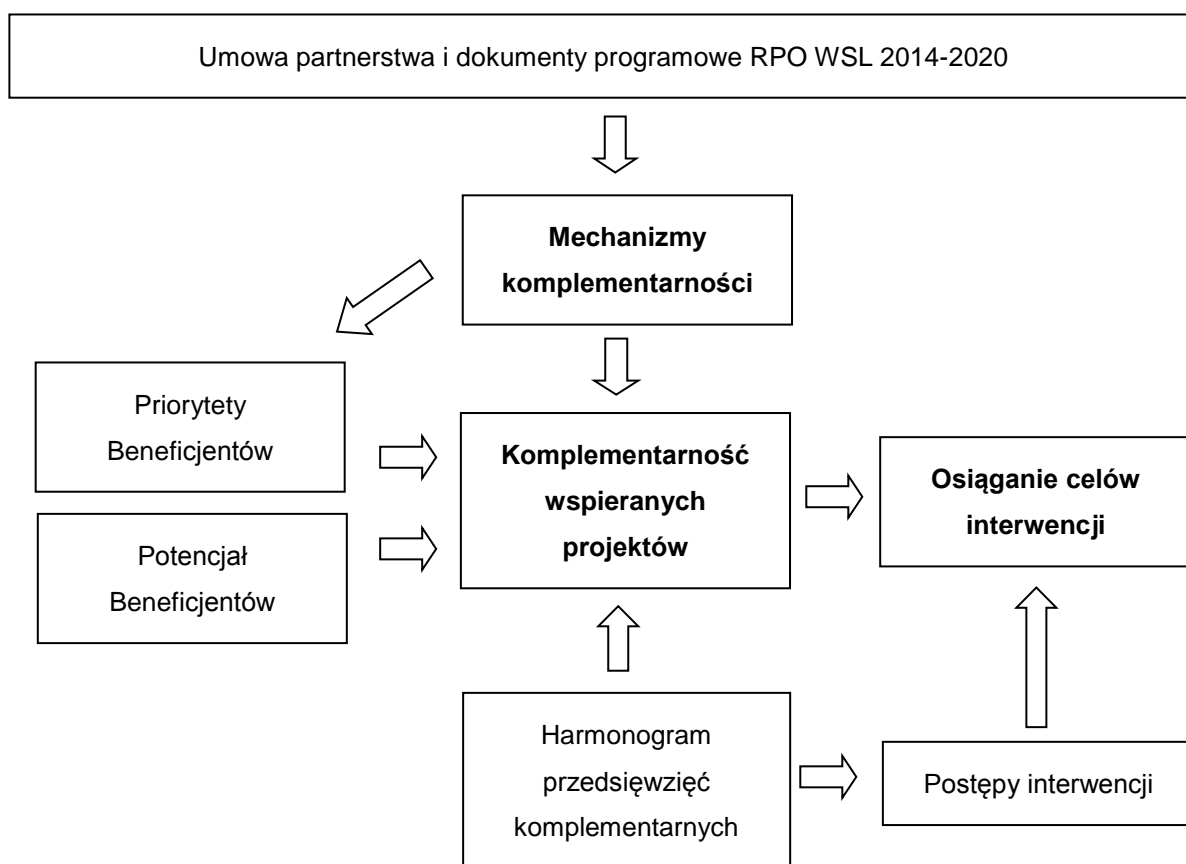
Umowa partnerstwa i dokumenty programowe RPO WSL 2014-2020

Mechanizmy komplementarności

Priorytety Beneficjentów

Potencjał Beneficjentów

Komplementarność wspieranych projektów

Osiąganie celów interwencji

Harmonogram przedsięwzięć komplementarnych

Postępy interwencji